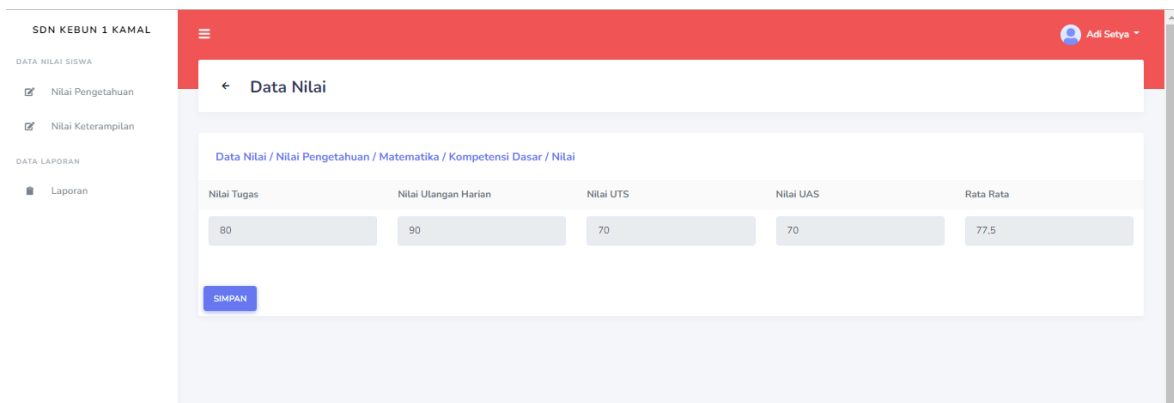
SDN KEBUN 1 KAMAL

DATA NILAI SISWA

Nilai Pengetahuan

Nilai Keterampilan

DATA LAPORAN

Laporan

Adi Setya

← Data Nilai

Data Nilai / Nilai Pengetahuan / Matematika / Kompetensi Dasar / Nilai

| Nilai Tugas | Nilai Ulangan Harian | Nilai UTS | Nilai UAS | Rata Rata |
|---|---|---|---|---|
| 80 | 90 | 70 | 70 | 77,5 |

SIMPAN